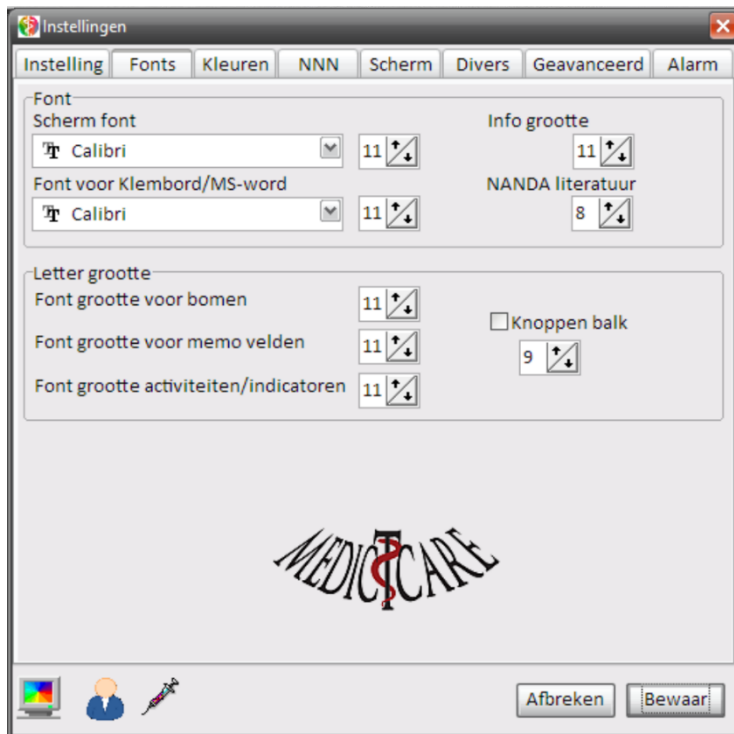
Instellingen

Instelling | Fonts | Kleuren | NNN | Scherm | Divers | Geavanceerd | Alarm

Font
Scherm font
Calibri
11
Info grootte
11
Font voor Klembord/MS-word
Calibri
11
NANDA literatuur
8

Letter grootte
Font grootte voor bomen
11
Font grootte voor memo velden
11
Font grootte activiteiten/indicatoren
11
Knoppen balk
9

MEDICTCARE

Afbreken
Bewaar